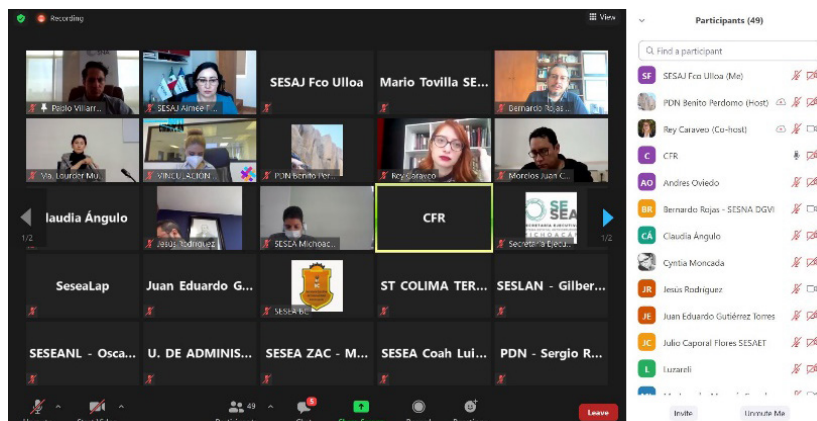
Recording

View

Pablo Villarr...

SESAJ Aimee F...

SESAJ Fco Ulloa

Mario Tovilla SE...

Bernardo Rojas ...

Ma. Lourdes Mu...

VINCULACION...

PDN Benito Per...

Rey Caraveo

Marcios Juan C...

laudia Ángulo

Jesús Rodriguez

SESEA Michoac...

CFR

Secretaría Ejecu...

1/2

1/2

SeseaLap

Juan Eduardo G...

SESEA BC

ST COLIMA TER...

SESLAN - Gilber...

SESEANL - Osca...

U. DE ADMINIS...

SESEA ZAC - M...

SESEA Coah Lui...

PDN - Sergio R...

49

5

Leave

Participants (49)

Find a participant

SF SESAJ Fco Ulloa (Me)

PDN Benito Perdomo (Host)

Rey Caraveo (Co-host)

C CFR

AO Andres Oviedo

BR Bernardo Rojas - SESNA DGVI

CÁ Claudia Ángulo

Cyntia Moncada

JR Jesús Rodriguez

JE Juan Eduardo Gutiérrez Torres

JC Julio Caporal Flores SESAET

L Luzareli

Invite

Unmute Me